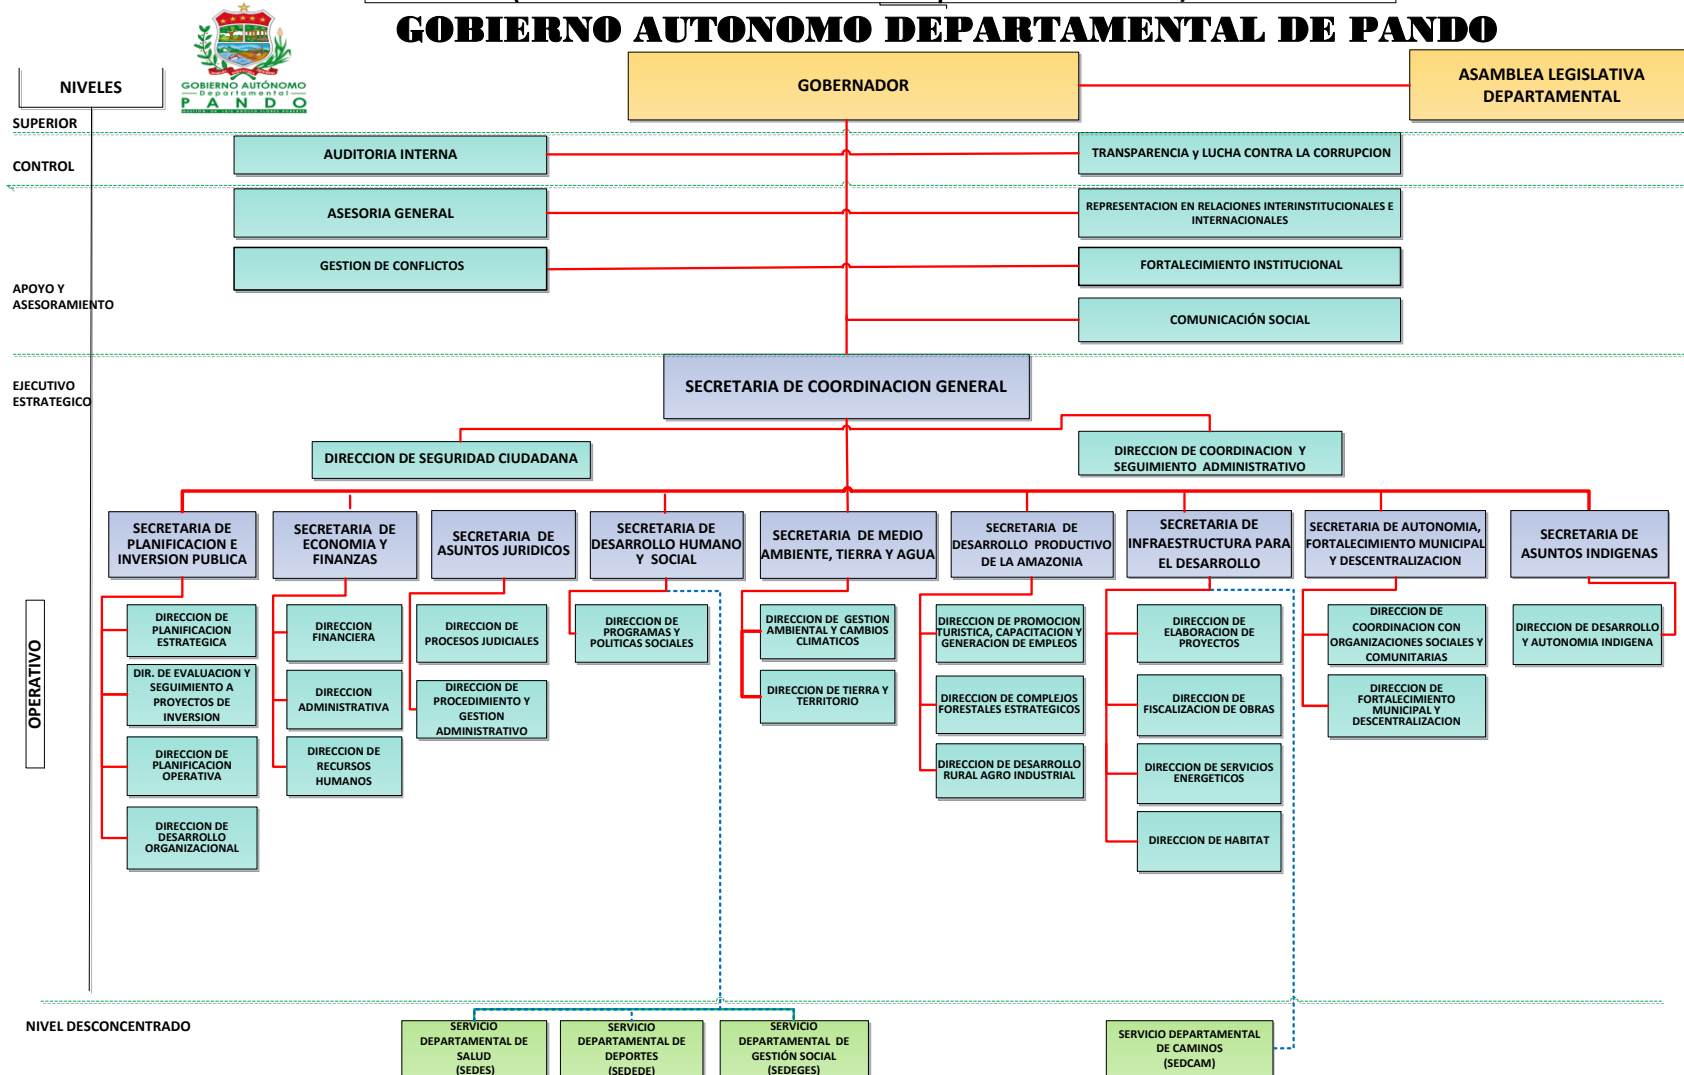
GOBIERNO AUTONOMO DEPARTAMENTAL DE PANDO

GOBIERNO AUTÓNOMO Departamental PANDO

NIVELES

SUPERIOR

CONTROL

APOYO Y ASESORAMIENTO

EJECUTIVO ESTRATEGICO

OPERATIVO

NIVEL DESCONCENTRADO

GOBERNADOR

ASAMBLEA LEGISLATIVA DEPARTAMENTAL

AUDITORIA INTERNA

TRANSPARENCIA y LUCHA CONTRA LA CORRUPCION

ASESORIA GENERAL

REPRESENTACION EN RELACIONES INTERINSTITUCIONALES E INTERNACIONALES

GESTION DE CONFLICTOS

FORTALECIMIENTO INSTITUCIONAL

COMUNICACIÓN SOCIAL

SECRETARIA DE COORDINACION GENERAL

DIRECCION DE SEGURIDAD CIUDADANA

DIRECCION DE COORDINACION Y SEGUIMIENTO ADMINISTRATIVO

SECRETARIA DE PLANIFICACION E INVERSION PUBLICA

SECRETARIA DE ECONOMIA Y FINANZAS

SECRETARIA DE ASUNTOS JURIDICOS

SECRETARIA DE DESARROLLO HUMANO Y SOCIAL

SECRETARIA DE MEDIO AMBIENTE, TIERRA Y AGUA

SECRETARIA DE DESARROLLO PRODUCTIVO DE LA AMAZONIA

SECRETARIA DE INFRAESTRUCTURA PARA EL DESARROLLO

SECRETARIA DE AUTONOMIA, FORTALECIMIENTO MUNICIPAL Y DESCENTRALIZACION

SECRETARIA DE ASUNTOS INDIGENAS

DIRECCION DE PLANIFICACION ESTRATEGICA

DIR. DE EVALUACION Y SEGUIMIENTO A PROYECTOS DE INVERSION

DIRECCION DE PLANIFICACION OPERATIVA

DIRECCION DE DESARROLLO ORGANIZACIONAL

DIRECCION FINANCIERA

DIRECCION ADMINISTRATIVA

DIRECCION DE RECURSOS HUMANOS

DIRECCION DE PROCESOS JUDICIALES

DIRECCION DE PROCEDIMIENTO Y GESTION ADMINISTRATIVO

DIRECCION DE PROGRAMAS Y POLITICAS SOCIALES

DIRECCION DE GESTION AMBIENTAL Y CAMBIOS CLIMATICOS

DIRECCION DE TIERRA Y TERRITORIO

DIRECCION DE PROMOCION TURISTICA, CAPACITACION Y GENERACION DE EMPLEOS

DIRECCION DE COMPLEJOS FORESTALES ESTRATEGICOS

DIRECCION DE DESARROLLO RURAL AGRO INDUSTRIAL

DIRECCION DE ELABORACION DE PROYECTOS

DIRECCION DE FISCALIZACION DE OBRAS

DIRECCION DE SERVICIOS ENERGETICOS

DIRECCION DE HABITAT

DIRECCION DE COORDINACION CON ORGANIZACIONES SOCIALES Y COMUNITARIAS

DIRECCION DE FORTALECIMIENTO MUNICIPAL Y DESCENTRALIZACION

DIRECCION DE DESARROLLO Y AUTONOMIA INDIGENA

SERVICIO DEPARTAMENTAL DE SALUD (SEDES)

SERVICIO DEPARTAMENTAL DE DEPORTES (SEDEDE)

SERVICIO DEPARTAMENTAL DE GESTIÓN SOCIAL (SEDEGES)

SERVICIO DEPARTAMENTAL DE CAMINOS (SEDCAM)